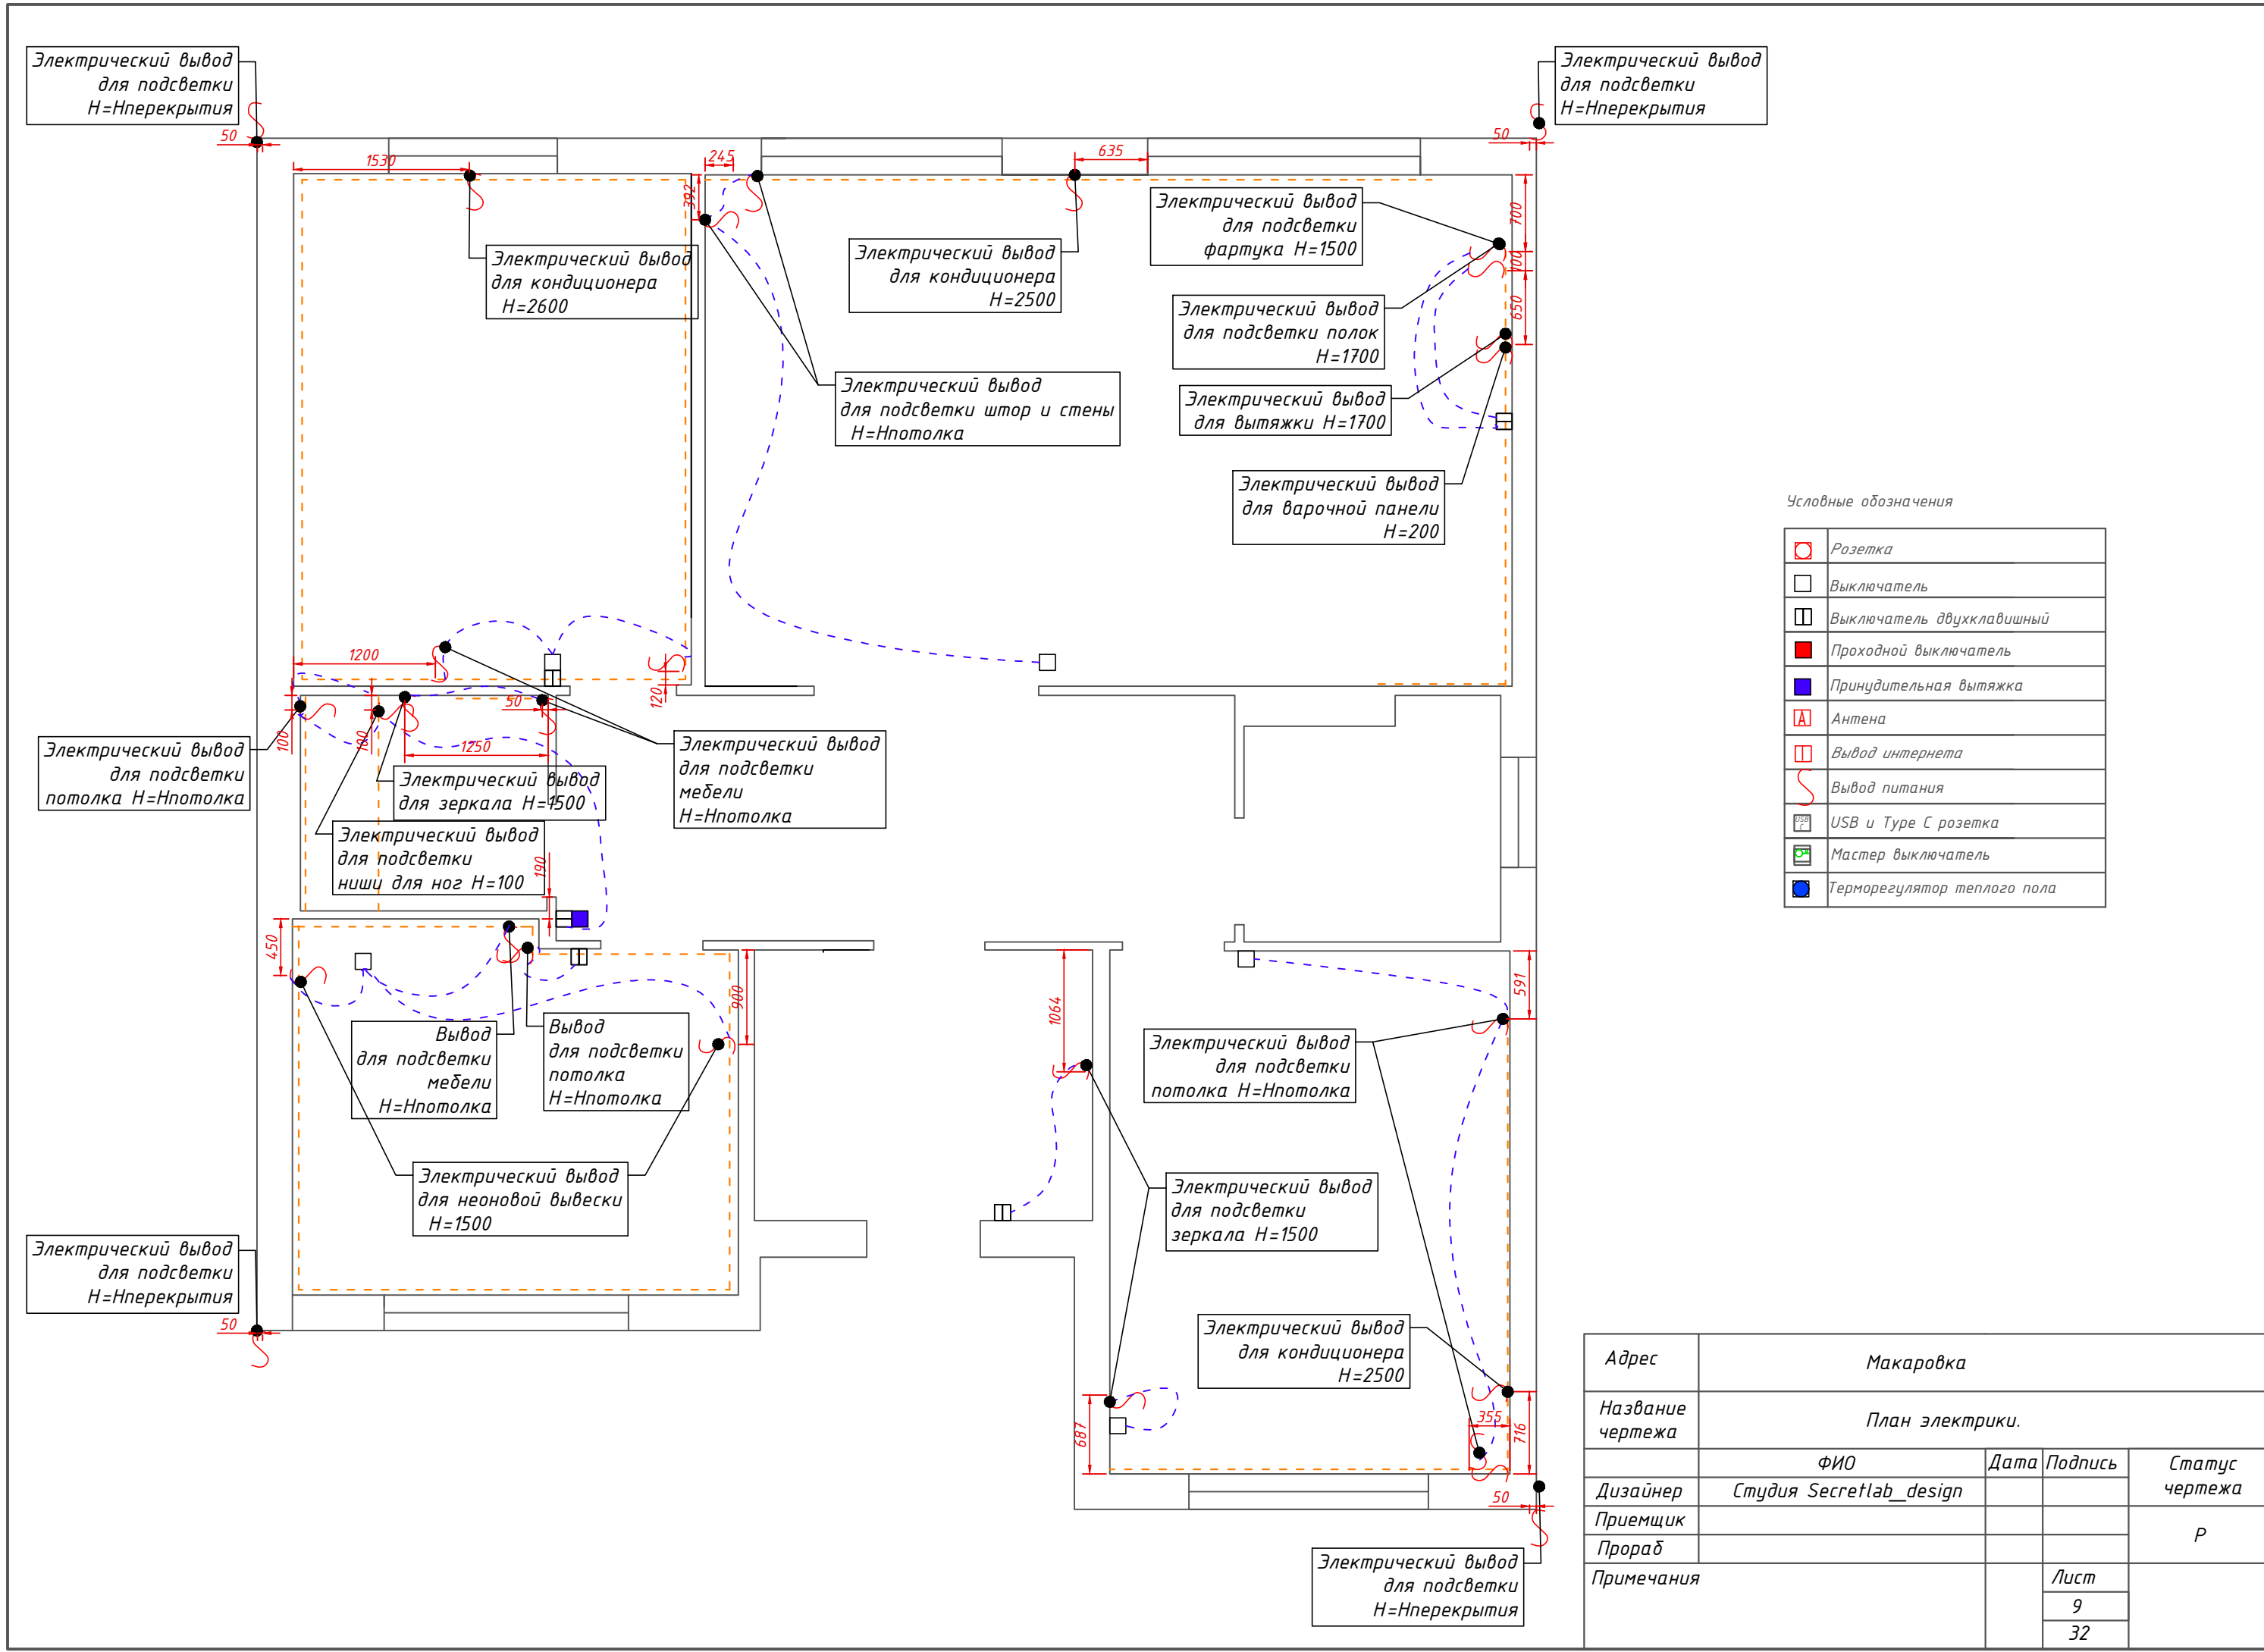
Электрический вывод для подсветки Н=Нперекрытия

50

1530

Электрический вывод для кондиционера Н=2600

245

392

Электрический вывод для кондиционера Н=2500

635

Электрический вывод для подсветки фартука Н=1500

Электрический вывод для подсветки Н=Нперекрытия

50

700

100

650

Электрический вывод для подсветки полок Н=1700

Электрический вывод для подсветки штор и стены Н=Нпотолка

Электрический вывод для вытяжки Н=1700

Электрический вывод для варочной панели Н=200

Условные обозначения

| | |
|---|---|
| | Розетка |
| | Выключатель |
| | Выключатель двухклавишный |
| | Проходной выключатель |
| | Принудительная вытяжка |
| | Антена |
| | Вывод интернета |
| | Вывод питания |
| | USB и Type C розетка |
| | Мастер выключатель |
| | Терморегулятор теплого пола |

1200

120

50

1250

100

180

Электрический вывод для подсветки потолка Н=Нпотолка

Электрический вывод для зеркала Н=1500

Электрический вывод для подсветки мебели Н=Нпотолка

Электрический вывод для подсветки ниши для ног Н=100

190

450

Вывод для подсветки мебели Н=Нпотолка

Вывод для подсветки потолка Н=Нпотолка

900

Электрический вывод для неоновой вывески Н=1500

1064

Электрический вывод для подсветки потолка Н=Нпотолка

591

Электрический вывод для подсветки зеркала Н=1500

Электрический вывод для кондиционера Н=2500

Электрический вывод для подсветки Н=Нперекрытия

50

687

355

716

50

Электрический вывод для подсветки Н=Нперекрытия

| Адрес | Макаровка | | | |
|---|---|---|---|---|
| Название чертежа | План электрики. | | | |
| | ФИО | Дата | Подпись | Статус чертежа |
| Дизайнер | Студия Secretlab_design | | | |
| Приемщик | | | | Р |
| Прораб | | | | |
| Примечания | | | Лист | |
| | | | 9 | |
| | | | 32 | |